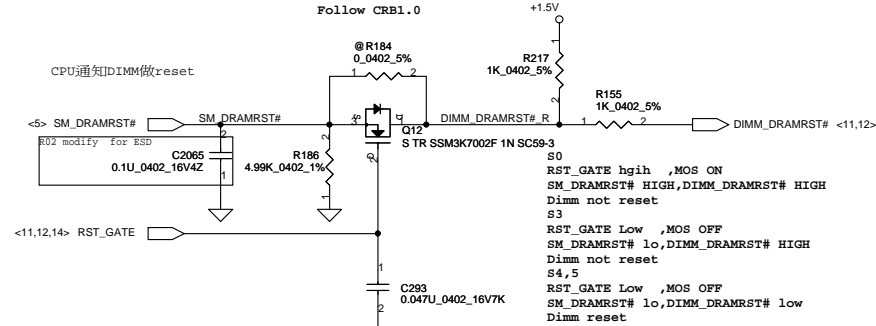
Follow CRB1.0

+1.5V

CPU通知DIMM做reset

@R184
0_0402_5%

R217
1K_0402_5%

R155
1K_0402_5%

<5> SM_DRAMRST#

SM_DRAMRST#

DIMM_DRAMRST#_R

DIMM_DRAMRST# <11,12>

R02 modify for ESD

C2065
0.1U_0402_16V4Z

R186
4.99K_0402_1%

Q12
S TR SSM3K7002F 1N SC59-3

S0
RST_GATE hgih ,MOS ON
SM_DRAMRST# HIGH,DIMM_DRAMRST# HIGH
Dimm not reset
S3
RST_GATE Low ,MOS OFF
SM_DRAMRST# lo,DIMM_DRAMRST# HIGH
Dimm not reset
S4,5
RST_GATE Low ,MOS OFF
SM_DRAMRST# lo,DIMM_DRAMRST# low
Dimm reset

<11,12,14> RST_GATE

C293
0.047U_0402_16V7K